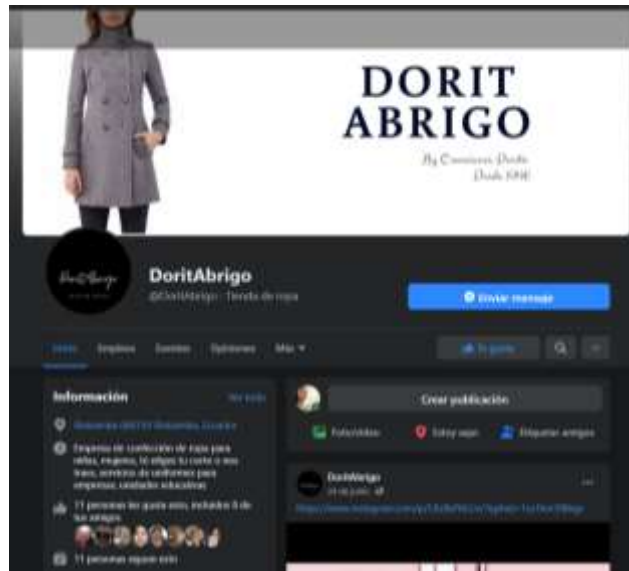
DORIT ABRIGO

By Confecciones Dorita
Desde 1998

DoritAbrigo

DoritAbrigo

@DoritAbrigo · Tienda de ropa

Enviar mensaje

Inicio Empleos Eventos Opiniones Más ▾

Te gusta

Información

Ver todo

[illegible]

Empresa de confección de ropa para niños, mujeres, tú eliges tu corte o sus tiras, servicio de uniformes para empresas, unidades educativas

11 personas les gusta esto, incluidos 0 de tus amigos

11 personas siguen esto

Crear publicación

Foto/video

Estoy aquí

Etiquetar amigos

DoritAbrigo

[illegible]

https://www.instagram.com/p/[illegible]